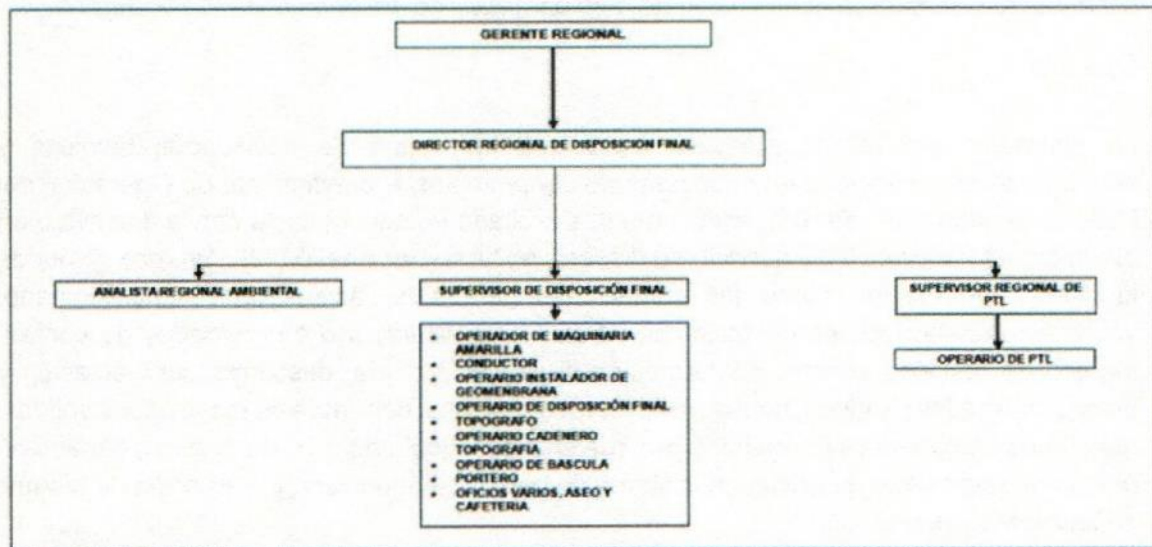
GERENTE REGIONAL

DIRECTOR REGIONAL DE DISPOSICION FINAL

ANALISTA REGIONAL AMBIENTAL

SUPERVISOR DE DISPOSICIÓN FINAL

SUPERVISOR REGIONAL DE PTL

- OPERADOR DE MAQUINARIA AMARILLA
- CONDUCTOR
- OPERARIO INSTALADOR DE GEOMEMBRANA
- OPERARIO DE DISPOSICIÓN FINAL
- TOPOGRAFO
- OPERARIO CADENERO TOPOGRAFIA
- OPERARIO DE BASCULA
- PORTERO
- OFICIOS VARIOS, ASEO Y CAFETERIA

OPERARIO DE PTL